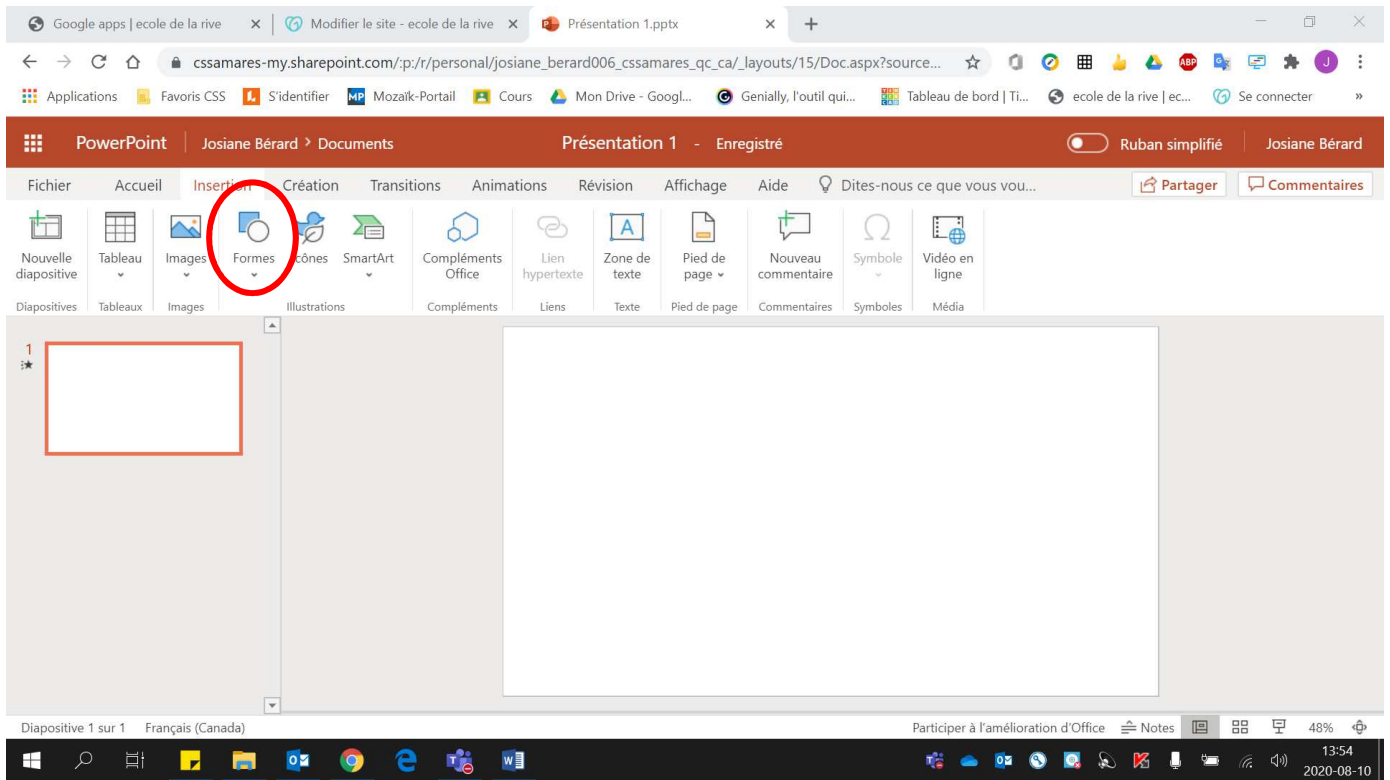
Google apps | ecole de la rive ×
Modifier le site - ecole de la rive ×
Présentation 1.pptx ×
+

cssamares-my.sharepoint.com/:p:/r/personal/josiane_berard006_cssamares_qc_ca/_layouts/15/Doc.aspx?source...

Applications | Favoris CSS | S'identifier | Mozaïk-Portail | Cours | Mon Drive - Googl... | Genially, l'outil qui... | Tableau de bord | Ti... | ecole de la rive | ec... | Se connecter | »

PowerPoint | Josiane Bérard > Documents | Présentation 1 - Enregistré | Ruban simplifié | Josiane Bérard

Fichier | Accueil | Insertion | Création | Transitions | Animations | Révision | Affichage | Aide | Dites-nous ce que vous vou... | Partager | Commentaires

Nouvelle diapositive | Tableau | Images | Formes | Icônes | SmartArt | Compléments Office | Lien hypertexte | Zone de texte | Pied de page | Nouveau commentaire | Symbole | Vidéo en ligne

Diapositives | Tableaux | Images | Illustrations | Compléments | Liens | Texte | Pied de page | Commentaires | Symboles | Média

1

Diapositive 1 sur 1 | Français (Canada) | Participer à l'amélioration d'Office | Notes | 48%

13:54
2020-08-10